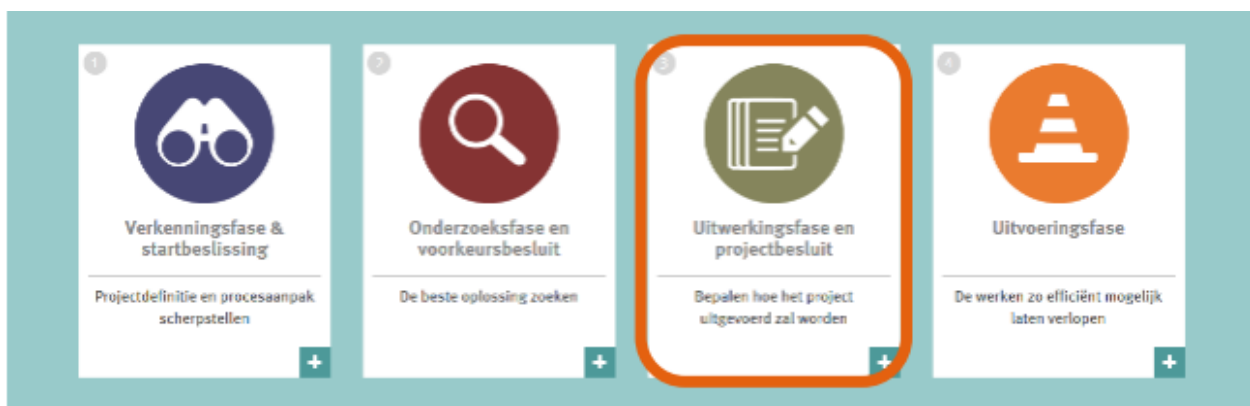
1

Verkenningsfase & startbeslissing

Projectdefinitie en procesaanpak scherpstellen

+

2

Onderzoeksfase en voorkeursbesluit

De beste oplossing zoeken

+

3

Uitwerkingsfase en projectbesluit

Bepalen hoe het project uitgevoerd zal worden

+

4

Uitvoeringsfase

De werken zo efficiënt mogelijk laten verlopen

+